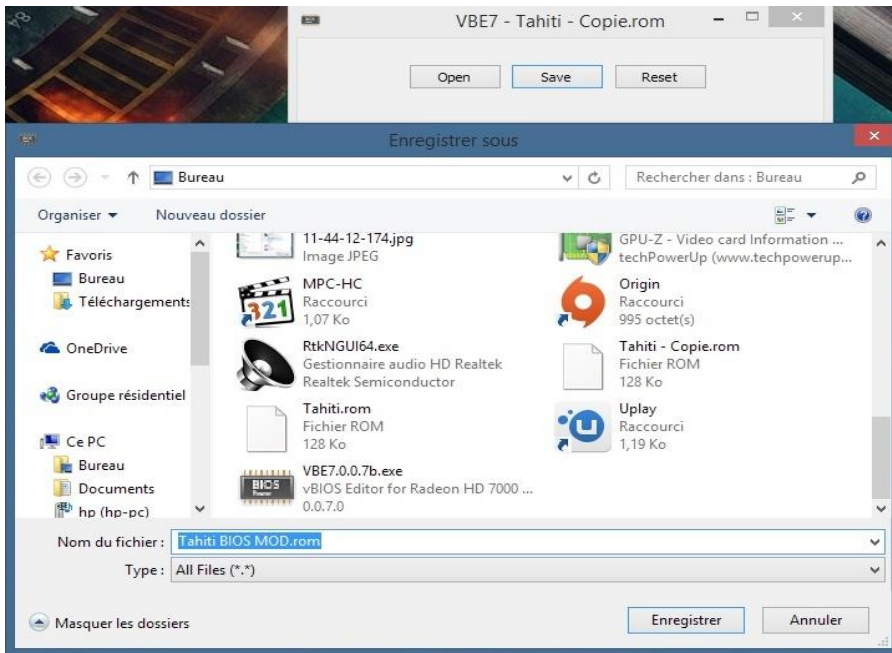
VBE7 - Tahiti - Copie.rom

Open Save Reset

Enregistrer sous

Bureau

Rechercher dans : Bureau

Organiser ▾ Nouveau dossier

Favoris
Bureau
Téléchargements

OneDrive

Groupe résidentiel

Ce PC
Bureau
Documents
hp (hp-pc)

11-44-12-174.jpg
Image JPEG

MPC-HC
Raccourci
1,07 Ko

RtkNGUI64.exe
Gestionnaire audio HD Realtek
Realtek Semiconductor

Tahiti.rom
Fichier ROM
128 Ko

VBE7.0.0.7b.exe
vBIOS Editor for Radeon HD 7000 ...
0.0.7.0

GPU-Z - Video card Information ...
techPowerUp (www.techpowerup...

Origin
Raccourci
995 octet(s)

Tahiti - Copie.rom
Fichier ROM
128 Ko

Uplay
Raccourci
1,19 Ko

Nom du fichier : Tahiti BIOS MOD.rom

Type : All Files (*.*)

Masquer les dossiers

Enregistrer Annuler